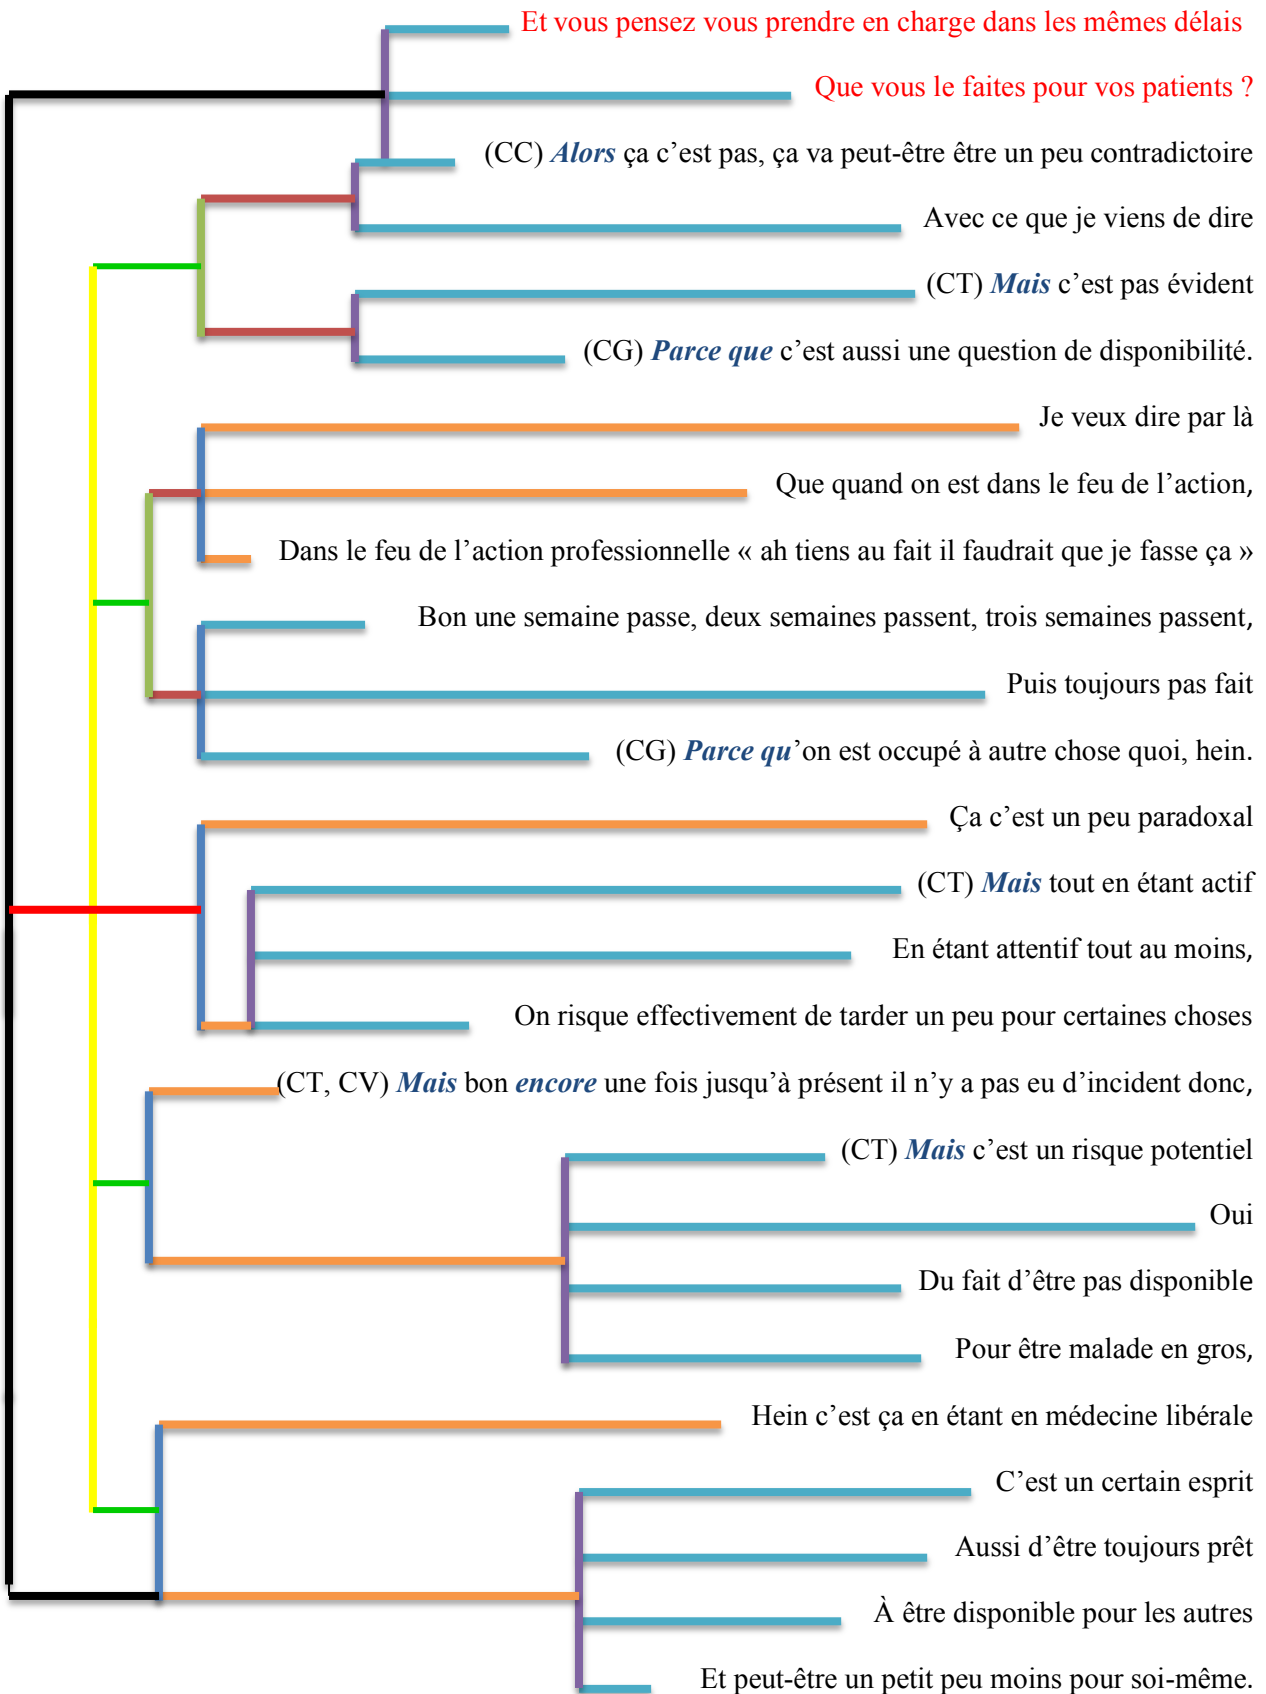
Et vous pensez vous prendre en charge dans les mêmes délais

Que vous le faites pour vos patients ?

(CC) *Alors* ça c'est pas, ça va peut-être être un peu contradictoire

Avec ce que je viens de dire

(CT) *Mais* c'est pas évident

(CG) *Parce que* c'est aussi une question de disponibilité.

Je veux dire par là

Que quand on est dans le feu de l'action,

Dans le feu de l'action professionnelle « ah tiens au fait il faudrait que je fasse ça »

Bon une semaine passe, deux semaines passent, trois semaines passent,

Puis toujours pas fait

(CG) *Parce qu*'on est occupé à autre chose quoi, hein.

Ça c'est un peu paradoxal

(CT) *Mais* tout en étant actif

En étant attentif tout au moins,

On risque effectivement de tarder un peu pour certaines choses

(CT, CV) *Mais* bon *encore* une fois jusqu'à présent il n'y a pas eu d'incident donc,

(CT) *Mais* c'est un risque potentiel

Oui

Du fait d'être pas disponible

Pour être malade en gros,

Hein c'est ça en étant en médecine libérale

C'est un certain esprit

Aussi d'être toujours prêt

À être disponible pour les autres

Et peut-être un petit peu moins pour soi-même.